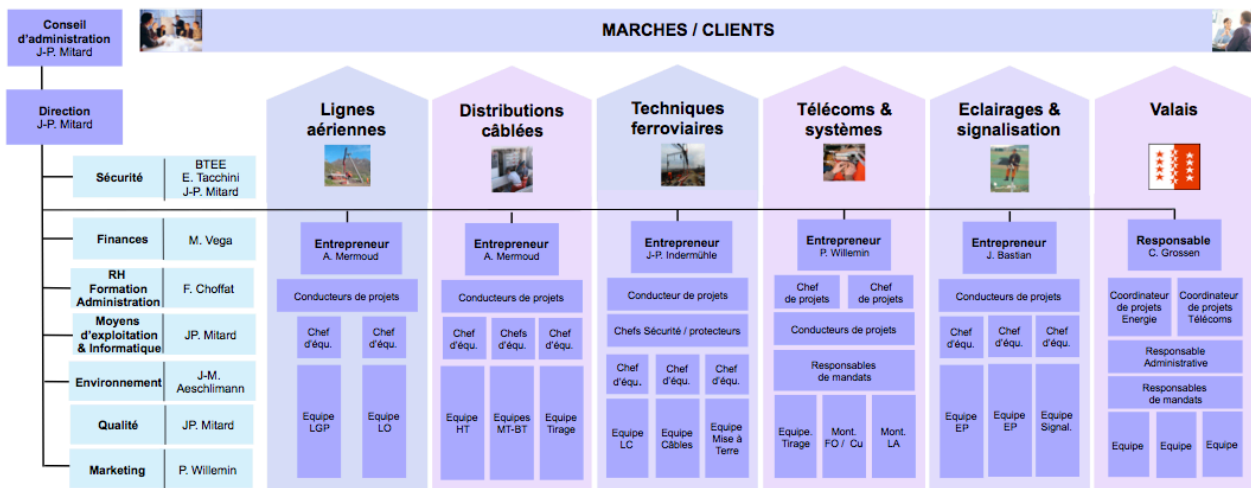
Conseil d'administration
J-P. Mitard

MARCHES / CLIENTS

Direction
J-P. Mitard

| Sécurité | BTEE E. Tacchini J-P. Mitard |
|---|---|
| Finances | M. Vega |
| RH Formation Administration | F. Choffat |
| Moyens d'exploitation & Informatique | JP. Mitard |
| Environnement | J-M. Aeschlimann |
| Qualité | JP. Mitard |
| Marketing | P. Willemin |

Lignes aériennes
Entrepreneur
A. Mermoud
Conducteurs de projets
Chef d'équ.
Chef d'équ.
Equipe LGP
Equipe LO

Distributions câblées
Entrepreneur
A. Mermoud
Conducteurs de projets
Chef d'équ.
Chefs d'équ.
Chef d'équ.
Equipe HT
Equipes MT-BT
Equipe Tirage

Techniques ferroviaires
Entrepreneur
J-P. Indermühle
Conducteur de projets
Chefs Sécurité / protecteurs
Chef d'équ.
Chef d'équ.
Chef d'équ.
Equipe LC
Equipe Câbles
Equipe Mise à Terre

Télécoms & systèmes
Entrepreneur
P. Willemin
Chef de projets
Chef de projets
Conducteurs de projets
Responsables de mandats
Equipe. Tirage
Mont. FO / Cu
Mont. LA

Eclairages & signalisation
Entrepreneur
J. Bastian
Conducteurs de projets
Chef d'équ.
Chef d'équ.
Chef d'équ.
Equipe EP
Equipe EP
Equipe Signal.

Valais
Responsable
C. Grossen
Coordinateur de projets Energie
Coordinateur de projets Télécoms
Responsable Administrative
Responsables de mandats
Equipe
Equipe
Equipe